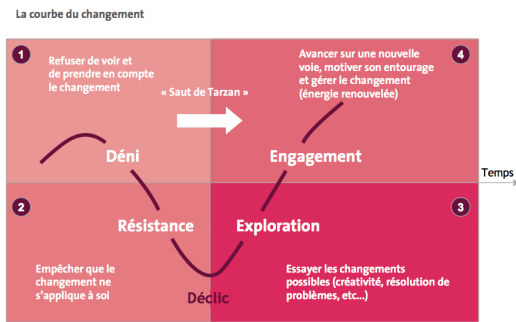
La courbe du changement

1
Refuser de voir et de prendre en compte le changement

« Saut de Tarzan »

4
Avancer sur une nouvelle voie, motiver son entourage et gérer le changement (énergie renouvelée)

Déni

Engagement

Temps

2

3

Résistance

Exploration

Empêcher que le changement ne s'applique à soi

Déclic

Essayer les changements possibles (créativité, résolution de problèmes, etc...)